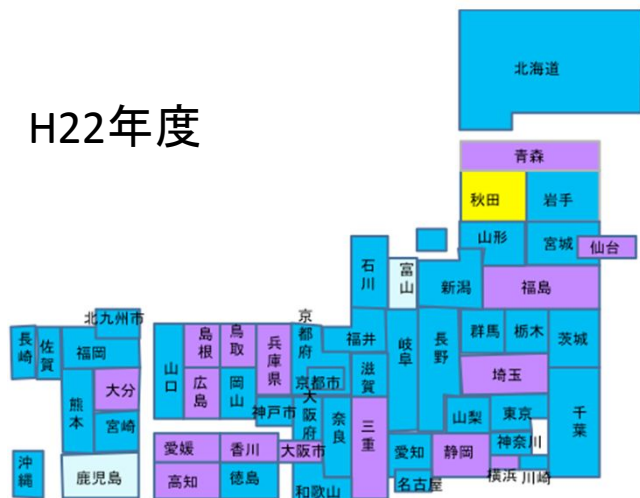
H22年度

北海道
青森
秋田
岩手
山形
宮城
仙台
石川
富山
新潟
福島
福井
岐阜
長野
群馬
栃木
茨城
埼玉
滋賀
三重
山梨
東京
千葉
愛知
静岡
神奈川
横浜
川崎
名古屋
京都府
京都市
大阪府
大阪市
奈良
和歌山
兵庫県
神戸市
鳥取
島根
岡山
広島
山口
香川
愛媛
徳島
高知
北九州市
福岡
長崎
佐賀
大分
熊本
宮崎
鹿児島
沖縄